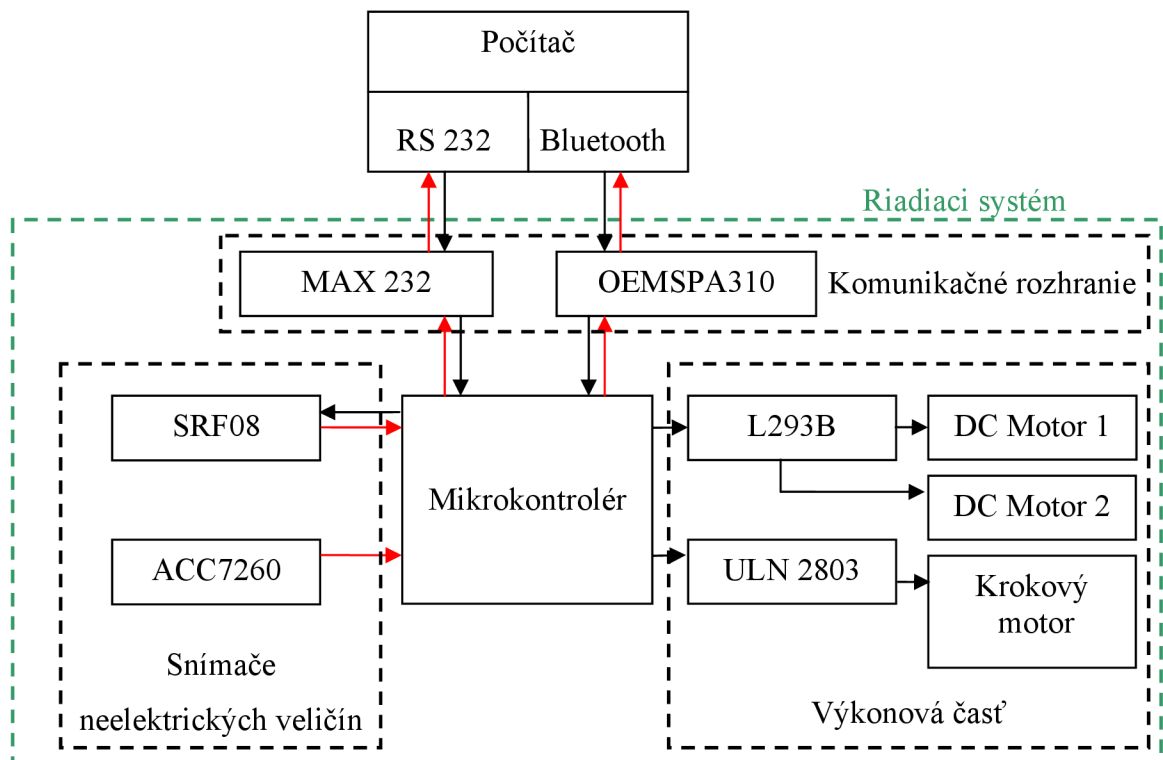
Počítač

RS 232

Bluetooth

Riadiaci systém

MAX 232

OEMSPA310

Komunikačné rozhranie

SRF08

Mikrokontrolér

L293B

DC Motor 1

DC Motor 2

ACC7260

ULN 2803

Krokový motor

Snímače neelektrických veličín

Výkonová časť